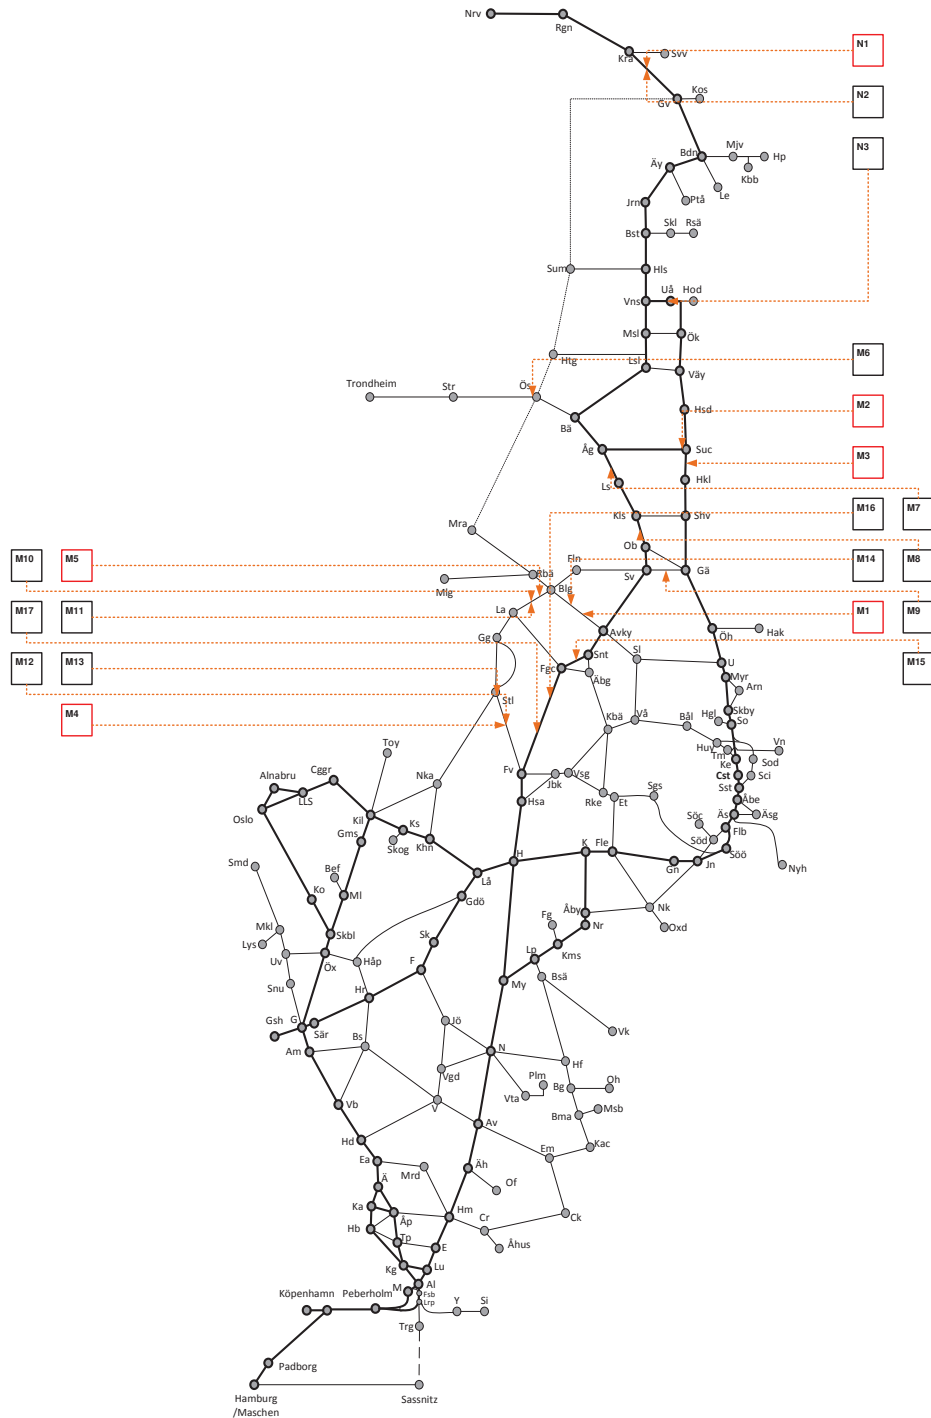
Nrv
Rgn
Kra
Svv
N1
Kos
Gv
N2
Bdn
Mjv
Hp
N3
Äy
Kbb
Le
Ptå
Jrn
Skl
Rsä
Bst
Sum
Hls
Uå
Hod
Vns
Msl
Ök
Htg
Lsl
M6
Väy
Trondheim
Str
Ös
Bä
Hsd
M2
Åg
Suc
M3
Hkl
Ls
M7
Kls
Shv
M16
Mra
Ob
M10
M5
Fln
M14
M8
Rbå
Sv
Gä
Mlg
Blg
M17
M11
La
M1
M9
Avky
Öh
Hak
M15
Gg
Sl
Snt
U
M12
M13
Fgc
Myr
Åbg
Arn
Stl
Skby
M4
So
Kbä
Vå
Bål
Hgl
Vn
Toy
Huv
Tm
Sod
Ke
Cst
Sci
Fv
Jbk
Vsg
Alnabru
Cgr
Nka
Sst
LLS
Hsa
Rke
Et
Sgs
Åbe
Äsg
Äs
Oslo
Kil
Ks
Söc
Gms
Skog
Khn
Flb
Söd
K
Fle
Söö
Nyh
H
Smd
Bef
Gn
Jn
Ml
Ko
Lå
Gdö
Åby
Nk
Oxd
Fg
Nr
Mkl
Skbl
Lys
Sk
Lp
Kms
Uv
Öx
Håp
F
Bsä
My
Snu
Hr
Vk
Gsh
G
Jö
Sär
Am
Bs
N
Hf
Plm
Oh
Vgd
Bg
Vta
Msb
Vb
Bma
V
Av
Kac
Hd
Em
Ea
Äh
Mrd
Of
Ä
Ka
Hm
Åp
Ck
Cr
Hb
Tp
Åhus
E
Kg
Lu
M
Al
Köpenhamn
Peberholm
Fsb
Lrp
Y
Si
Trg
Padborg
Hamburg
/Maschen
Sassnitz